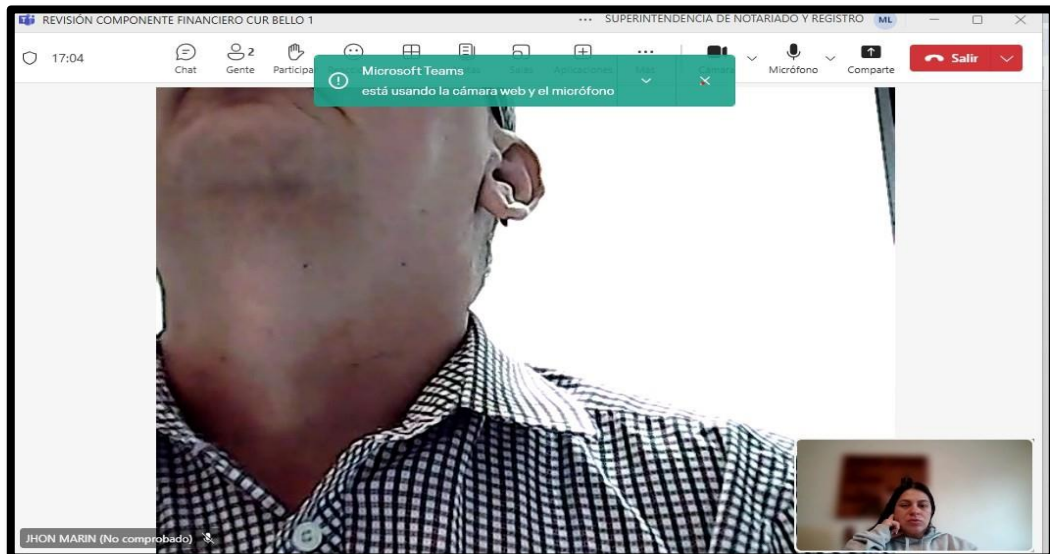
REVISIÓN COMPONENTE FINANCIERO CUR BELLO 1
... SUPERINTENDENCIA DE NOTARIADO Y REGISTRO ML

17:04
Chat
2
Gente
Participa
Microsoft Teams
está usando la cámara web y el micrófono
Micrófono
Comparte
Salir

JHON MARIN (No comprobado)